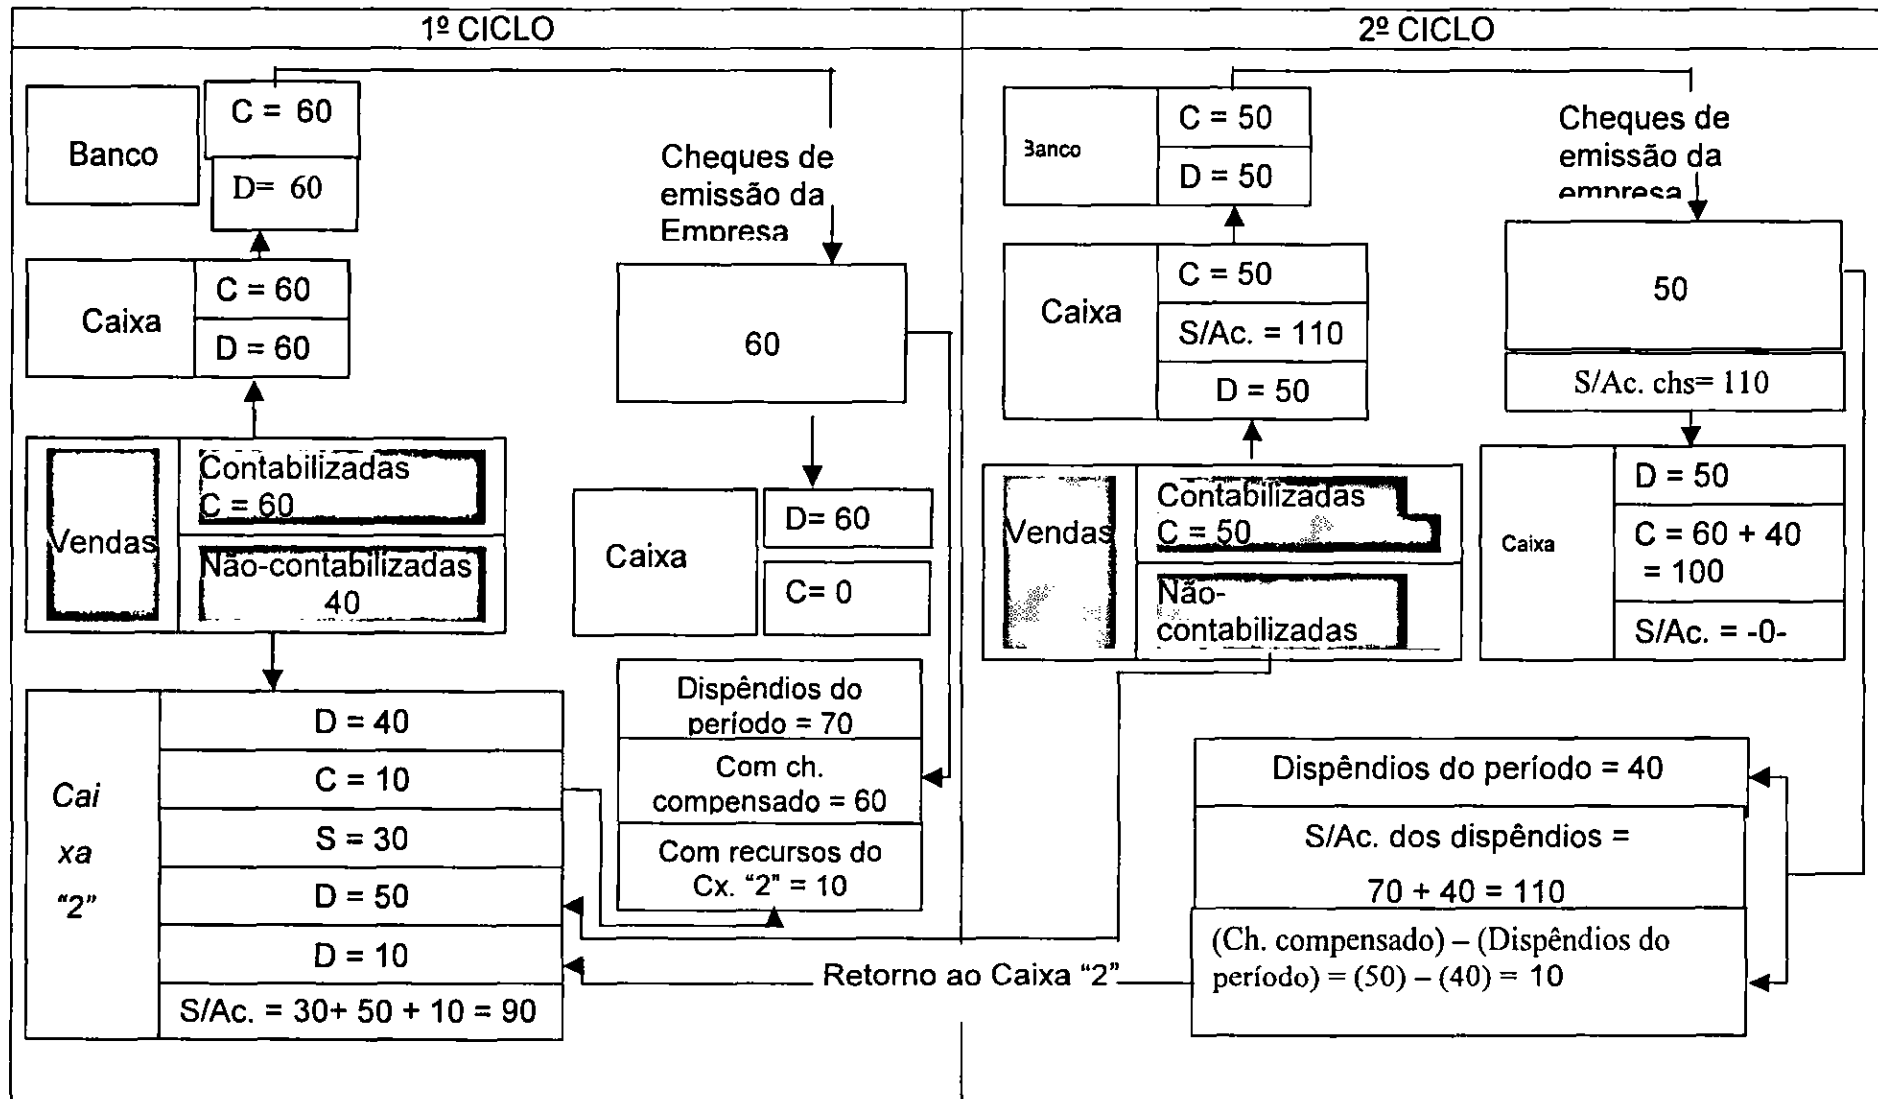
1º CICLO

Banco
C = 60
D= 60

Caixa
C = 60
D = 60

Vendas
Contabilizadas C = 60
Não-contabilizadas 40

Cai xa "2"
D = 40
C = 10
S = 30
D = 50
D = 10
S/Ac. = 30+ 50 + 10 = 90

Cheques de emissão da Empresa

60

Caixa
D= 60
C= 0

Dispêndios do período = 70
Com ch. compensado = 60
Com recursos do Cx. "2" = 10

2º CICLO

Banco
C = 50
D = 50

Caixa
C = 50
S/Ac. = 110
D = 50

Vendas
Contabilizadas C = 50
Não-contabilizadas

Cheques de emissão da empresa

50

S/Ac. chs= 110

Caixa
D = 50
C = 60 + 40 = 100
S/Ac. = -0-

Dispêndios do período = 40
S/Ac. dos dispêndios = 70 + 40 = 110
(Ch. compensado) – (Dispêndios do período) = (50) – (40) = 10

Retorno ao Caixa "2"